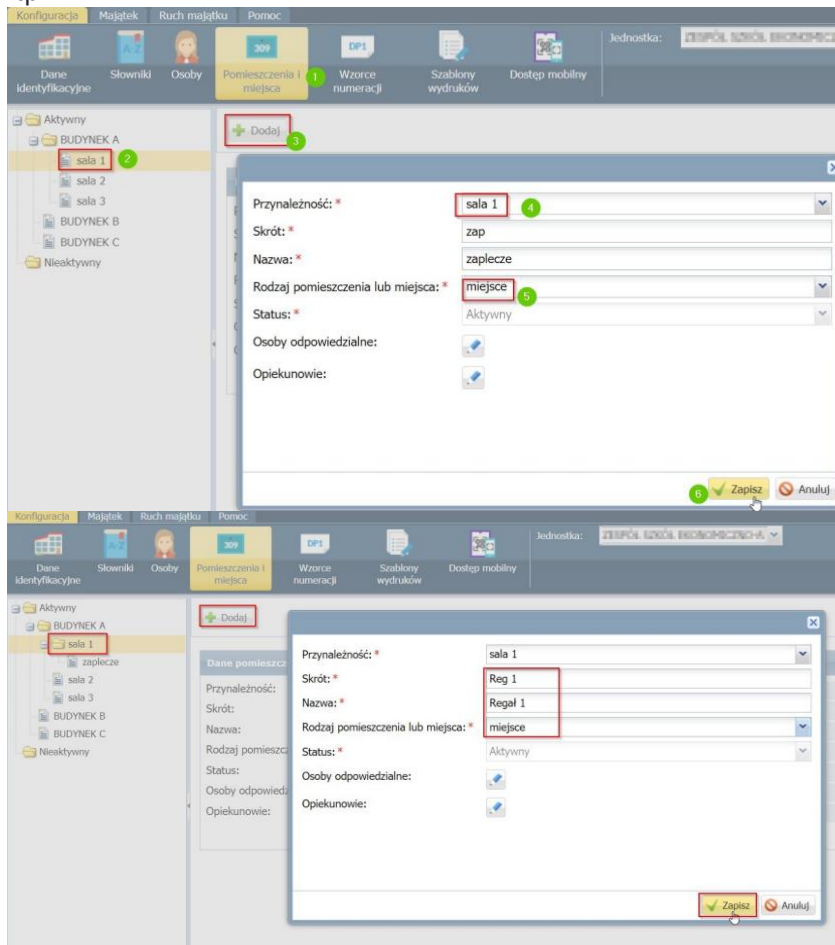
Konfiguracja Majątek Ruch majątku Pomoc

Dane identyfikacyjne Słowniki Osoby Pomieszczenia i miejsca 1 Wzorce numeracji Szablony wydruków Dostęp mobilny

Jednostka: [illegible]

Aktywny
BUDYNEK A
sala 1 2
sala 2
sala 3
BUDYNEK B
BUDYNEK C
Nieaktywny

Dodaj 3

Przynależność: * sala 1 4
Skrót: * zap
Nazwa: * zaplecze
Rodzaj pomieszczenia lub miejsca: * miejsce 5
Status: * Aktywny
Osoby odpowiedzialne:
Opiekunowie:

6 Zapisz Anuluj

Konfiguracja Majątek Ruch majątku Pomoc

Dane identyfikacyjne Słowniki Osoby Pomieszczenia i miejsca Wzorce numeracji Szablony wydruków Dostęp mobilny

Jednostka: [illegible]

Aktywny
BUDYNEK A
sala 1
zaplecze
sala 2
sala 3
BUDYNEK B
BUDYNEK C
Nieaktywny

Dodaj

Dane pomieszcz
Przynależność:
Skrót:
Nazwa:
Rodzaj pomieszcz
Status:
Osoby odpowiedz
Opiekunowie:

Przynależność: * sala 1
Skrót: * Reg 1
Nazwa: * Regał 1
Rodzaj pomieszczenia lub miejsca: * miejsce
Status: * Aktywny
Osoby odpowiedzialne:
Opiekunowie:

Zapisz Anuluj